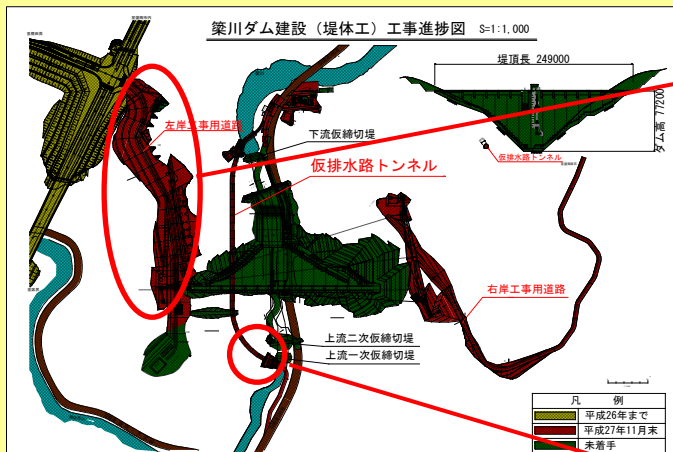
築川ダム建設（堤体工）工事進捗図 S=1:1,000

堤頂長 249000

ダム高 77200

左岸工事用道路

下流仮締切堤

仮排水路トンネル

仮排水路トンネル

右岸工事用道路

上流二次仮締切堤

上流一次仮締切堤

| 凡 | 例 |
|---|---|
| | 平成26年まで |
| | 平成27年11月末 |
| | 未着手 |